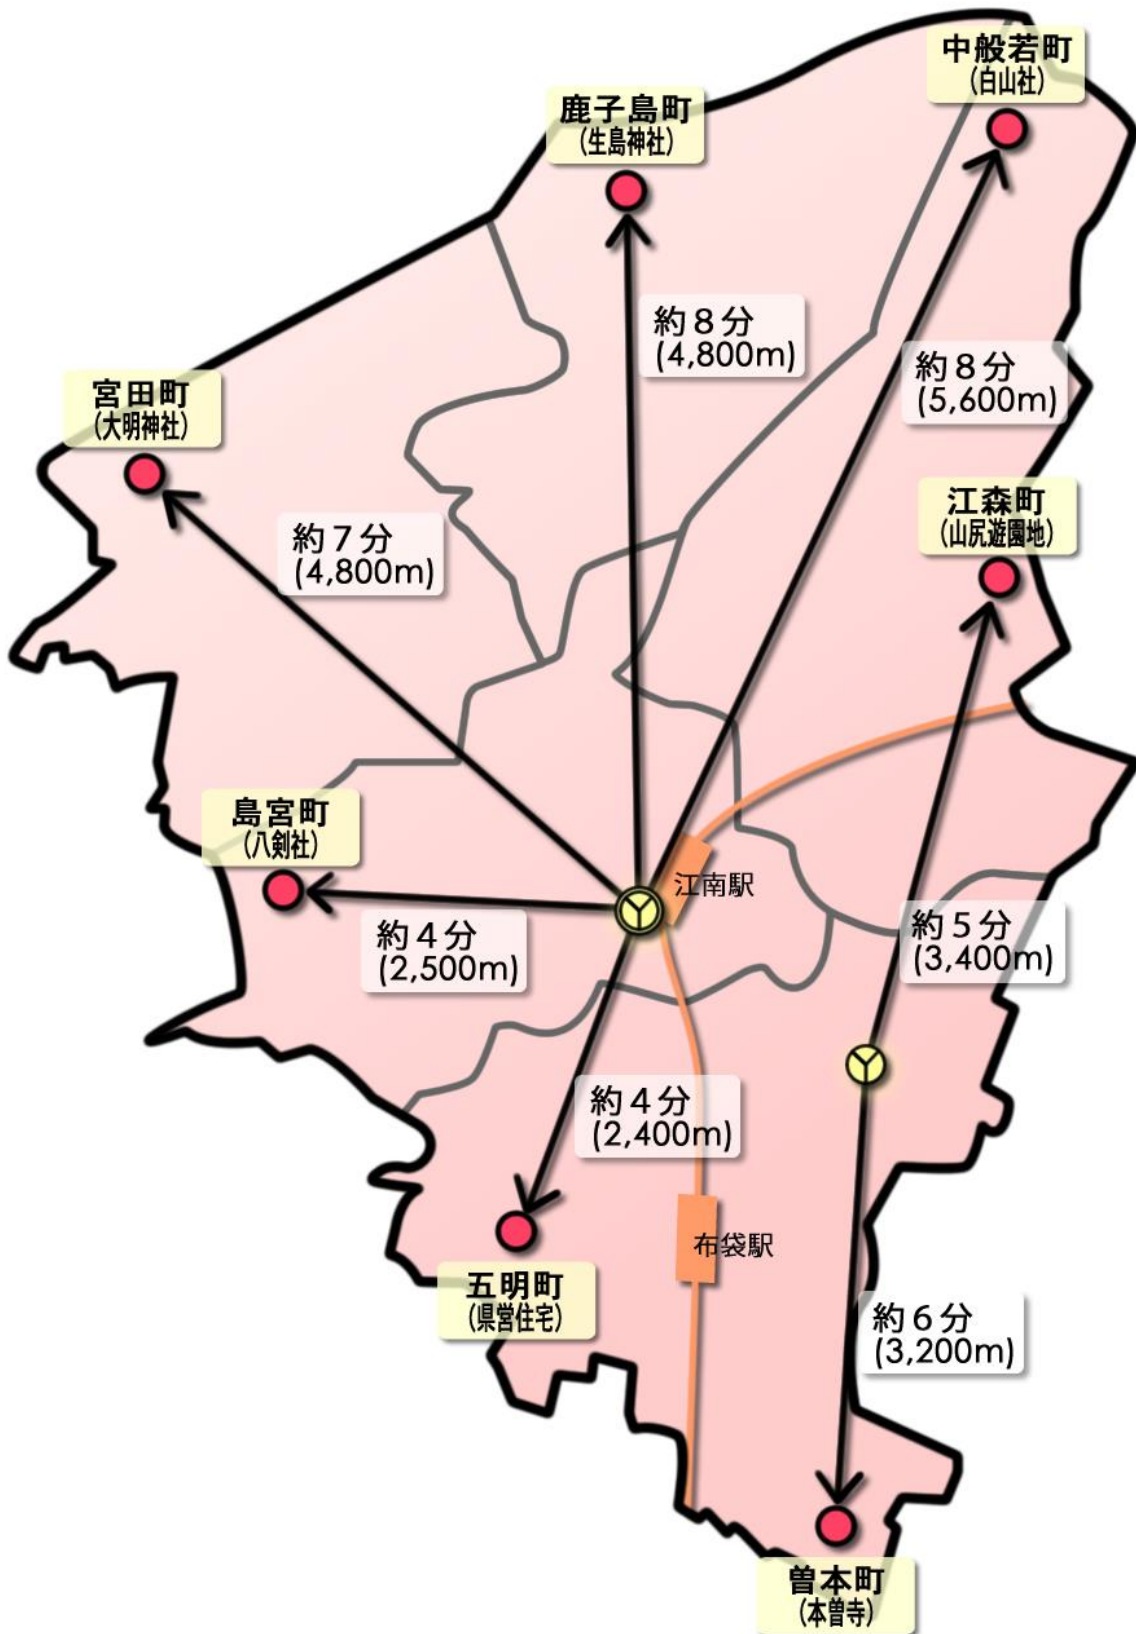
中般若町
(白山社)

鹿子島町
(生島神社)

約８分
(4,800m)

約８分
(5,600m)

宮田町
(大明神社)

約７分
(4,800m)

江森町
(山尻遊園地)

島宮町
(八剣社)

江南駅

約４分
(2,500m)

約５分
(3,400m)

約４分
(2,400m)

布袋駅

五明町
(県営住宅)

約６分
(3,200m)

曽本町
(本曽寺)